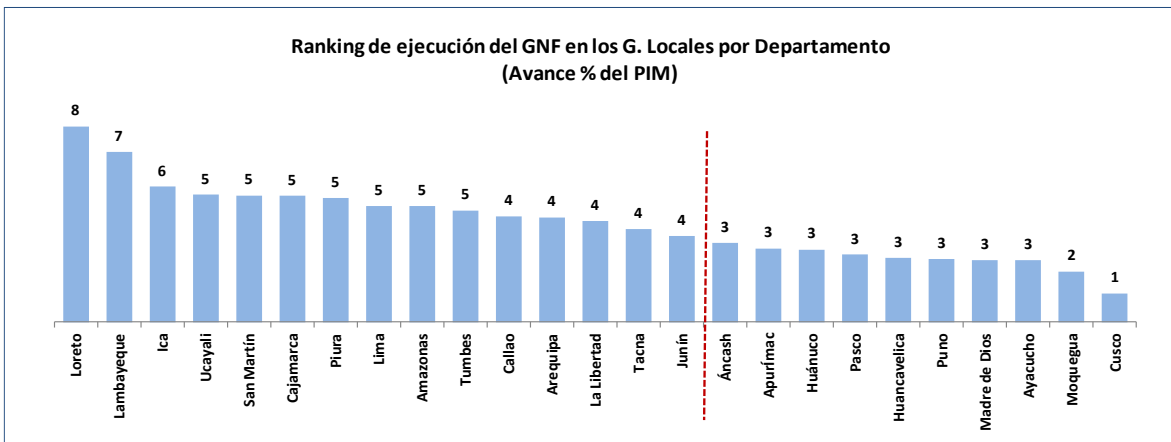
Ranking de ejecución del GNF en los G. Locales por Departamento
(Avance % del PIM)

8
7
6
5
5
5
5
5
5
5
4
4
4
4
4
3
3
3
3
3
3
3
3
2
1

Loreto
Lambayeque
Ica
Ucayali
San Martín
Cajamarca
Piura
Lima
Amazonas
Tumbes
Callao
Arequipa
La Libertad
Tacna
Junín
Áncash
Apurímac
Huánuco
Pasco
Huancavelica
Puno
Madre de Dios
Ayacucho
Moquegua
Cusco